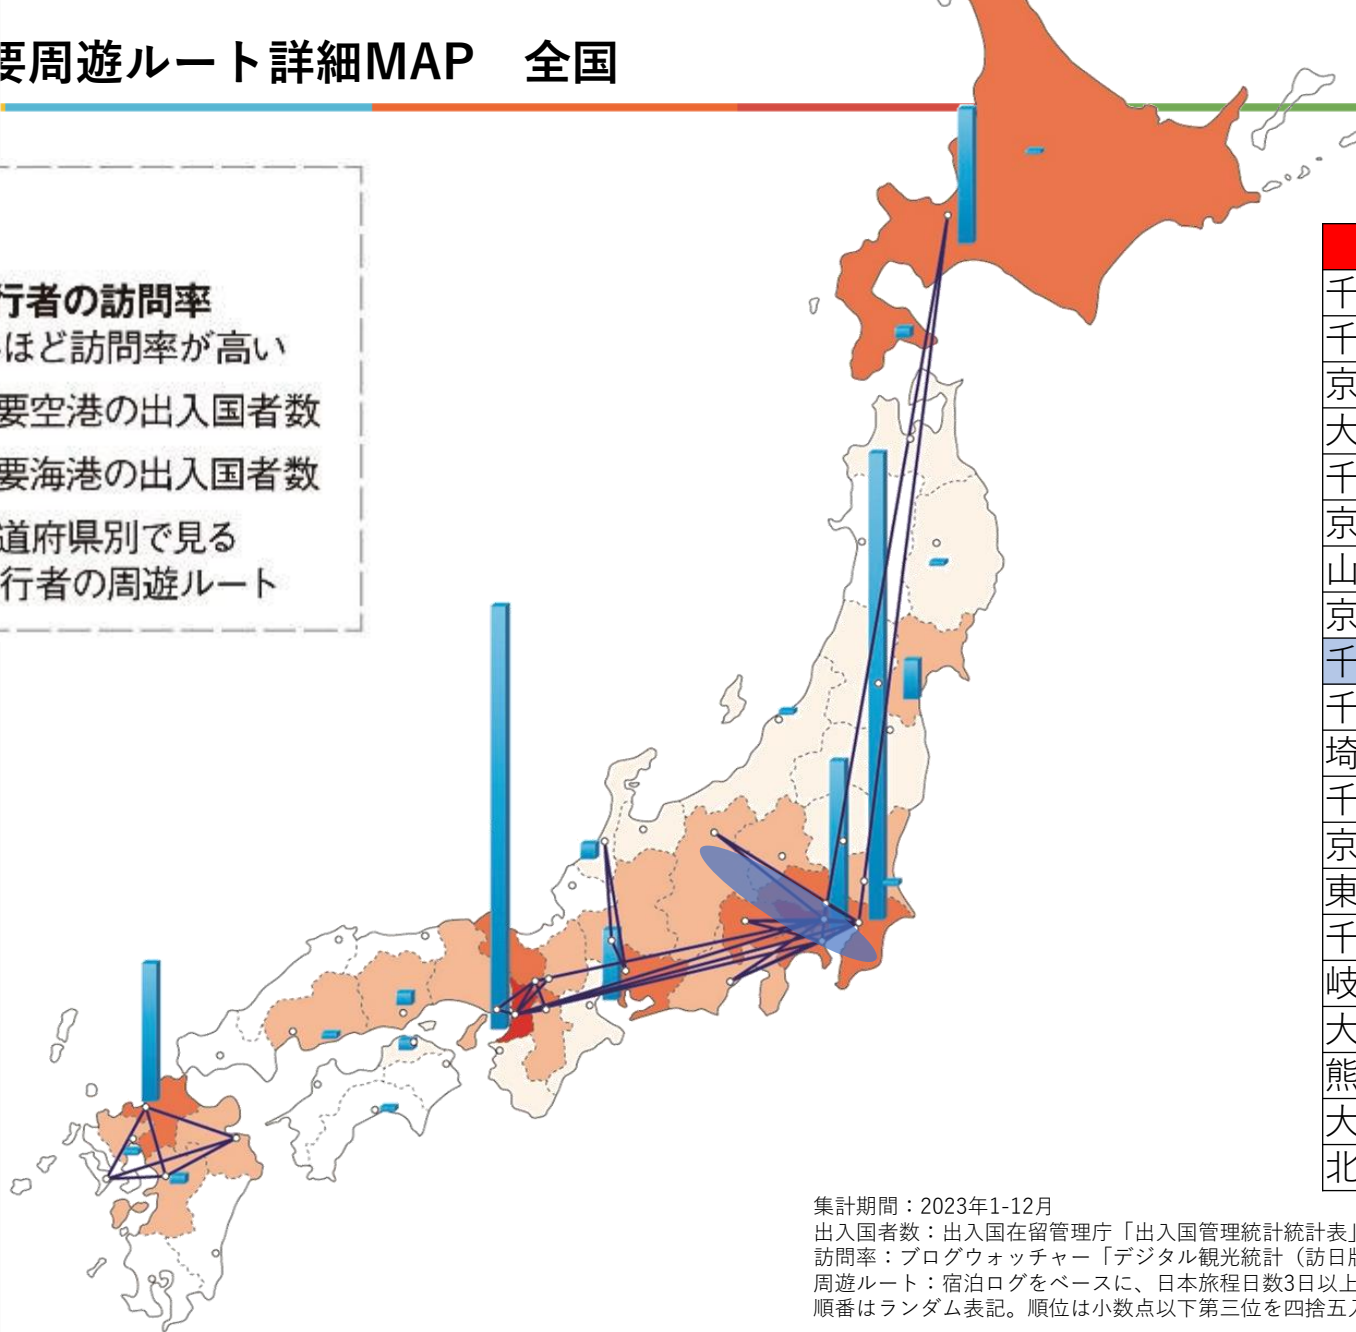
要周遊ルート詳細MAP　全国

行者の訪問率
ほど訪問率が高い
要空港の出入国者数
要海港の出入国者数
道府県別で見る
行者の周遊ルート

| 千 |
|---|
| 千 |
| 京 |
| 大 |
| 千 |
| 京 |
| 山 |
| 京 |
| 千 |
| 千 |
| 埼 |
| 千 |
| 京 |
| 東 |
| 千 |
| 岐 |
| 大 |
| 熊 |
| 大 |
| 北 |

集計期間：2023年1-12月
出入国者数：出入国在留管理庁「出入国管理統計統計表」
訪問率：ブログウォッチャー「デジタル観光統計（訪日版
周遊ルート：宿泊ログをベースに、日本旅程日数3日以上
順番はランダム表記。順位は小数点以下第三位を四捨五入